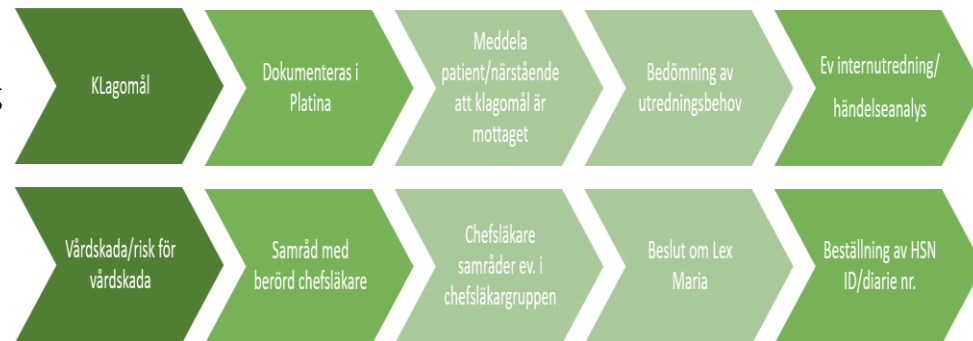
KLagomål

Dokumenteras i Platina

Meddela patient/närstående att klagomål är mottaget

Bedömning av utredningsbehov

Ev internutredning/ händelseanalys

Vårdskada/risk för vårdskada

Samråd med berörd chefsläkare

Chefsläkare samråder ev. i chefsläkargruppen

Beslut om Lex Maria

Beställning av HSN ID/diarie nr.